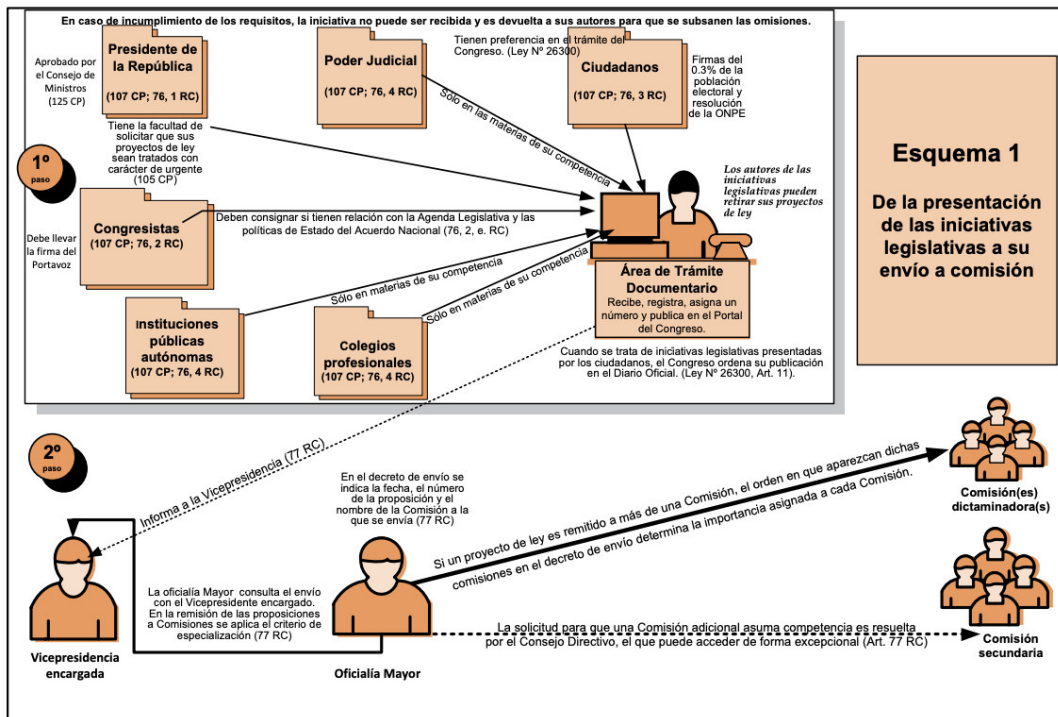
En caso de incumplimiento de los requisitos, la iniciativa no puede ser recibida y es devuelta a sus autores para que se subsanen las omisiones.

Aprobado por el Consejo de Ministros (125 CP)

Presidente de la República
(107 CP; 76, 1 RC)

Tiene la facultad de solicitar que sus proyectos de ley sean tratados con carácter de urgente (105 CP)

Poder Judicial
(107 CP; 76, 4 RC)

Tienen preferencia en el trámite del Congreso. (Ley Nº 26300)

Ciudadanos
(107 CP; 76, 3 RC)

Firmas del 0.3% de la población electoral y resolución de la ONPE

Sólo en las materias de su competencia

1º paso

Los autores de las iniciativas legislativas pueden retirar sus proyectos de ley

Debe llevar la firma del Portavoz

Congresistas
(107 CP; 76, 2 RC)

Deben consignar si tienen relación con la Agenda Legislativa y las políticas de Estado del Acuerdo Nacional (76, 2, e. RC)

Sólo en materias de su competencia

Sólo en materias de su competencia

Instituciones públicas autónomas
(107 CP; 76, 4 RC)

Colegios profesionales
(107 CP; 76, 4 RC)

Área de Trámite Documentario
Recibe, registra, asigna un número y publica en el Portal del Congreso.

Cuando se trata de iniciativas legislativas presentadas por los ciudadanos, el Congreso ordena su publicación en el Diario Oficial. (Ley Nº 26300, Art. 11).

Esquema 1

De la presentación de las iniciativas legislativas a su envío a comisión

2º paso

Informa a la Vicepresidencia (77 RC)

En el decreto de envío se indica la fecha, el número de la proposición y el nombre de la Comisión a la que se envía (77 RC)

Si un proyecto de ley es remitido a más de una Comisión, el orden en que aparezcan dichas comisiones en el decreto de envío determina la importancia asignada a cada Comisión.

Comisión(es) dictaminadora(s)

La oficialía Mayor consulta el envío con el Vicepresidente encargado. En la remisión de las proposiciones a Comisiones se aplica el criterio de especialización (77 RC)

La solicitud para que una Comisión adicional asuma competencia es resuelta por el Consejo Directivo, el que puede acceder de forma excepcional (Art. 77 RC)

Vicepresidencia encargada

Oficialía Mayor

Comisión secundaria